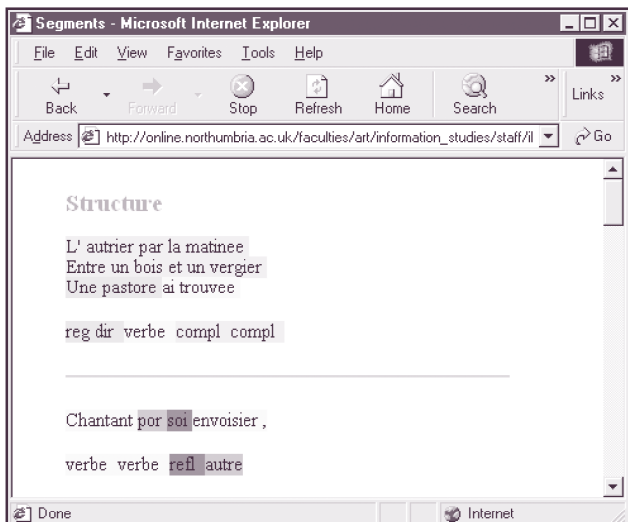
Segments - Microsoft Internet Explorer

File Edit View Favorites Tools Help

Back Forward Stop Refresh Home Search Links

Address http://online.northumbria.ac.uk/faculties/art/information_studies/staff/il Go

Structure

L' autrier par la matinee
Entre un bois et un vergier
Une pastore ai trouvee

reg dir verbe compl compl

Chantant por soi envoisier ,

verbe verbe refl autre

Done Internet